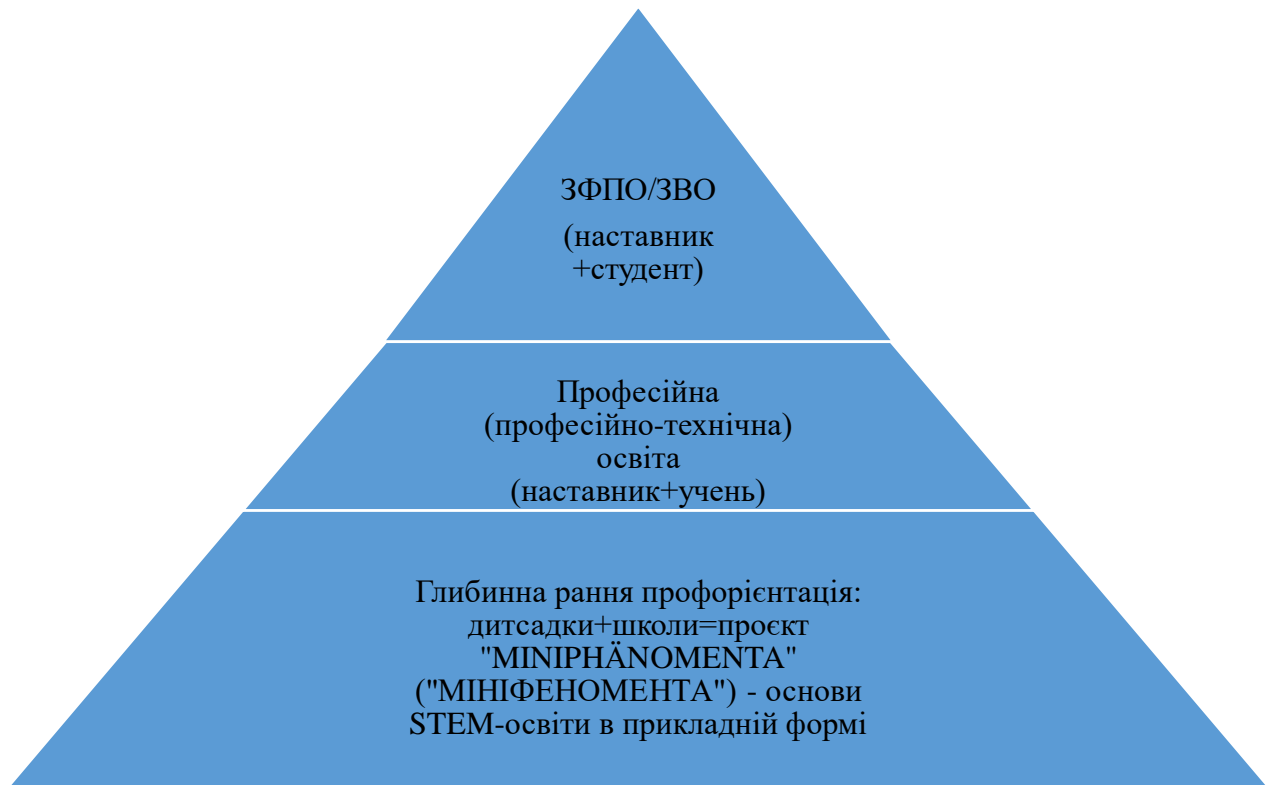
ЗФПО/ЗВО

(наставник +студент)

Професійна (професійно-технічна) освіта (наставник+учень)

Глибинна рання профорієнтація: дитсадки+школи=проєкт "MINIPHÄNOMENTA" ("МІНІФЕНОМЕНТА") - основи STEM-освіти в прикладній формі